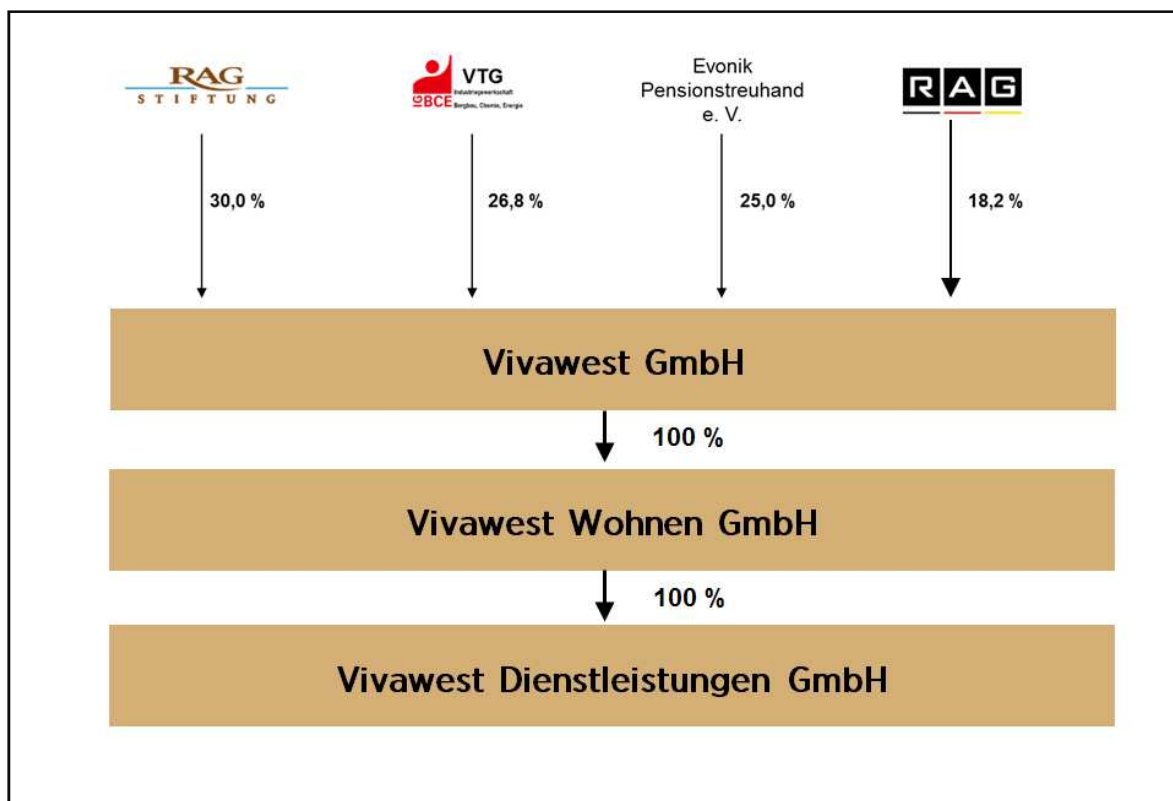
RAG
STIFTUNG

VTG
Industriegewerkschaft
IG BCE Bergbau, Chemie, Energie

Evonik Pensionstreuhand e. V.

RAG

30,0 %

26,8 %

25,0 %

18,2 %

Vivawest GmbH

100 %

Vivawest Wohnen GmbH

100 %

Vivawest Dienstleistungen GmbH